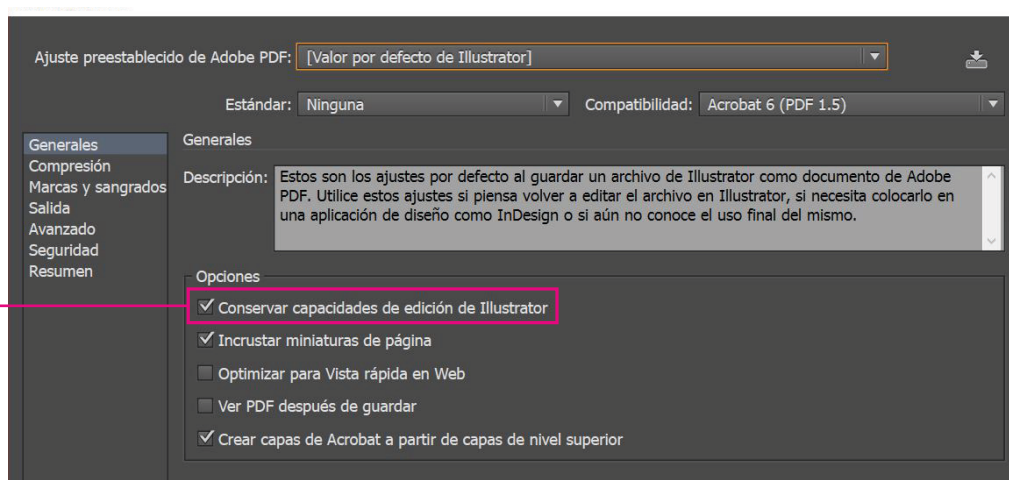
Ajuste preestablecido de Adobe PDF: [Valor por defecto de Illustrator]

Estándar: Ninguna

Compatibilidad: Acrobat 6 (PDF 1.5)

Generales
Compresión
Marcas y sangrados
Salida
Avanzado
Seguridad
Resumen

Generales

Descripción: Estos son los ajustes por defecto al guardar un archivo de Illustrator como documento de Adobe PDF. Utilice estos ajustes si piensa volver a editar el archivo en Illustrator, si necesita colocarlo en una aplicación de diseño como InDesign o si aún no conoce el uso final del mismo.

Opciones

☑ Conservar capacidades de edición de Illustrator
☑ Incrustar miniaturas de página
☐ Optimizar para Vista rápida en Web
☐ Ver PDF después de guardar
☑ Crear capas de Acrobat a partir de capas de nivel superior